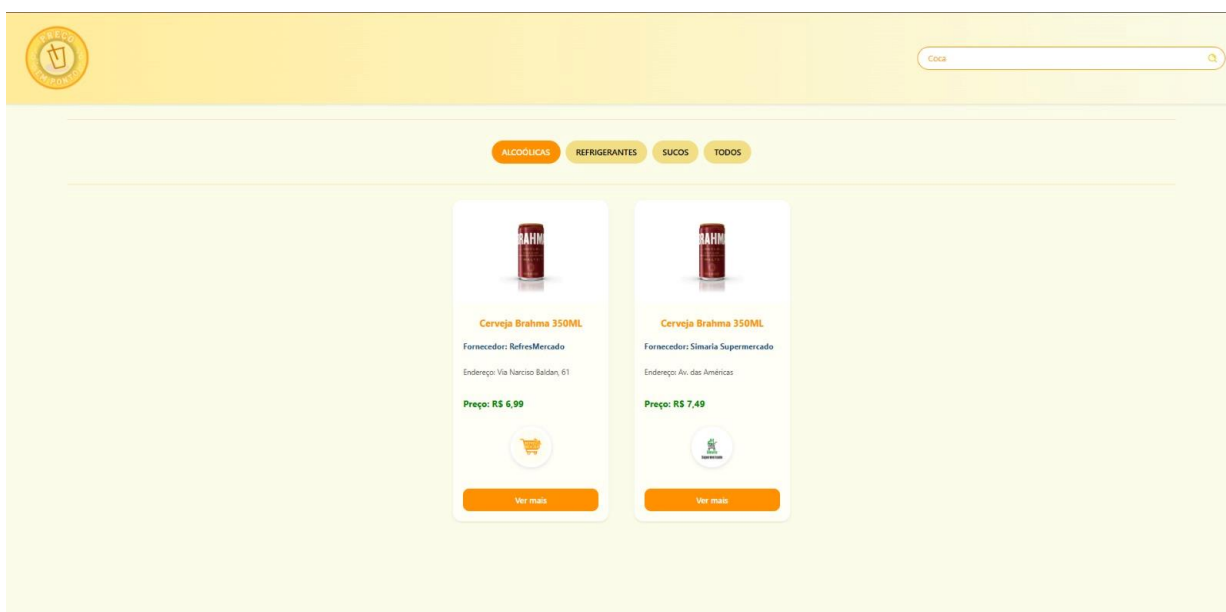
PREÇO EMPÓRIO

Coca

ALCOÓLICAS REFRIGERANTES SUCOS TODOS

BRAHMA

Cerveja Brahma 350ML

Fornecedor: RefresMercado

Endereço: Via Narciso Baldan, 61

Preço: R$ 6,99

Ver mais

BRAHMA

Cerveja Brahma 350ML

Fornecedor: Simaria Supermercado

Endereço: Av. das Américas

Preço: R$ 7,49

Ver mais